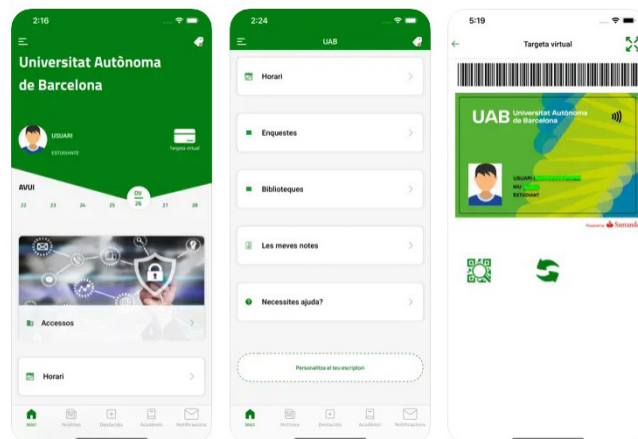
2:16

Universitat Autònoma de Barcelona

USUARI
ESTUDIANTE

Targeta virtual

AVUI

22 23 24 25 DV 26 27 28

Accessos

Horari

Inici Notícies Destacats Acadèmic Notificacions

2:24

UAB

Horari

Enquestes

Biblioteques

Les meves notes

Necessites ajuda?

Personalitza el teu escriptori

Inici Notícies Destacats Acadèmic Notificacions

5:19

Targeta virtual

UAB Universitat Autònoma de Barcelona

USUARI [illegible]
NIU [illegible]
ESTUDIANT

Santander